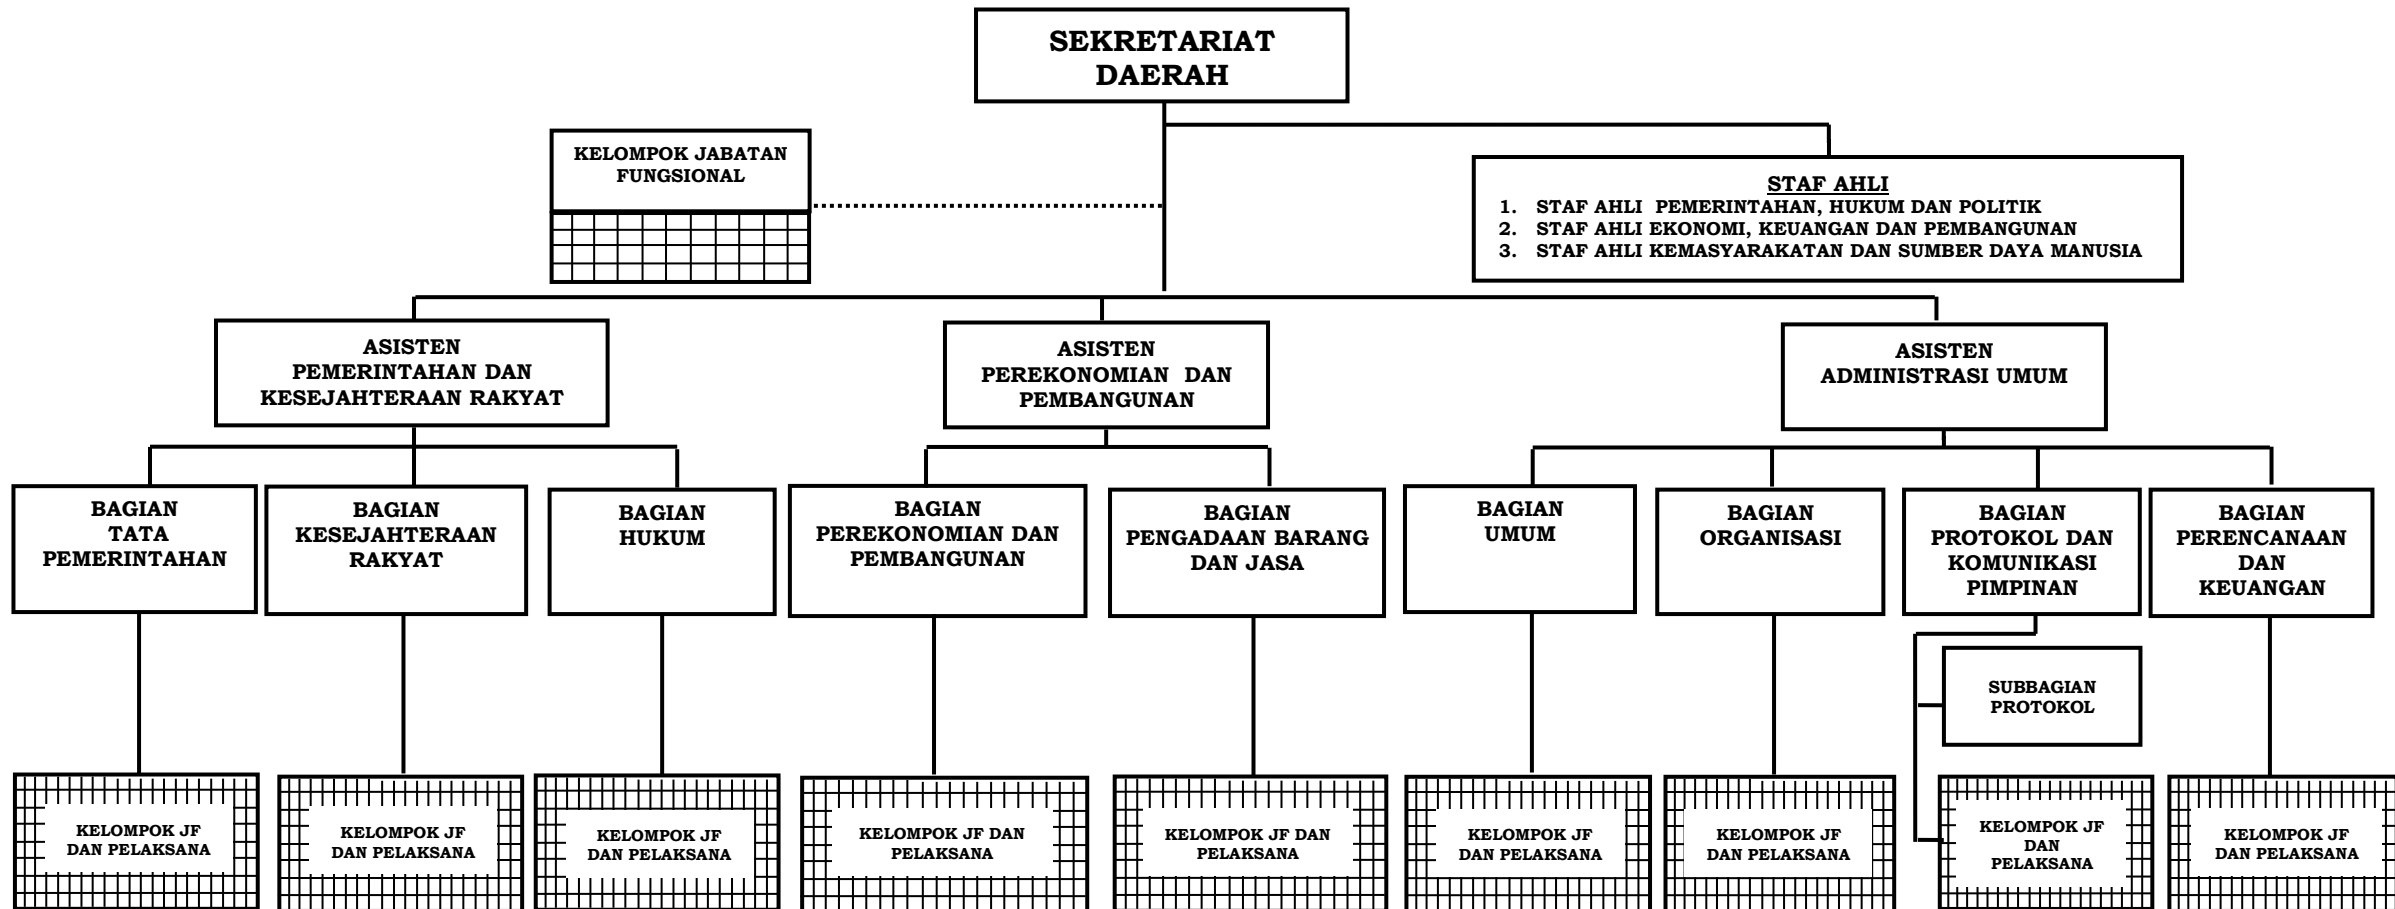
SEKRETARIAT DAERAH

KELOMPOK JABATAN FUNGSIONAL

STAF AHLI
1. STAF AHLI PEMERINTAHAN, HUKUM DAN POLITIK
2. STAF AHLI EKONOMI, KEUANGAN DAN PEMBANGUNAN
3. STAF AHLI KEMASYARAKATAN DAN SUMBER DAYA MANUSIA

ASISTEN PEMERINTAHAN DAN KESEJAHTERAAN RAKYAT

ASISTEN PEREKONOMIAN DAN PEMBANGUNAN

ASISTEN ADMINISTRASI UMUM

BAGIAN TATA PEMERINTAHAN

BAGIAN KESEJAHTERAAN RAKYAT

BAGIAN HUKUM

BAGIAN PEREKONOMIAN DAN PEMBANGUNAN

BAGIAN PENGADAAN BARANG DAN JASA

BAGIAN UMUM

BAGIAN ORGANISASI

BAGIAN PROTOKOL DAN KOMUNIKASI PIMPINAN

BAGIAN PERENCANAAN DAN KEUANGAN

SUBBAGIAN PROTOKOL

KELOMPOK JF DAN PELAKSANA

KELOMPOK JF DAN PELAKSANA

KELOMPOK JF DAN PELAKSANA

KELOMPOK JF DAN PELAKSANA

KELOMPOK JF DAN PELAKSANA

KELOMPOK JF DAN PELAKSANA

KELOMPOK JF DAN PELAKSANA

KELOMPOK JF DAN PELAKSANA

KELOMPOK JF DAN PELAKSANA